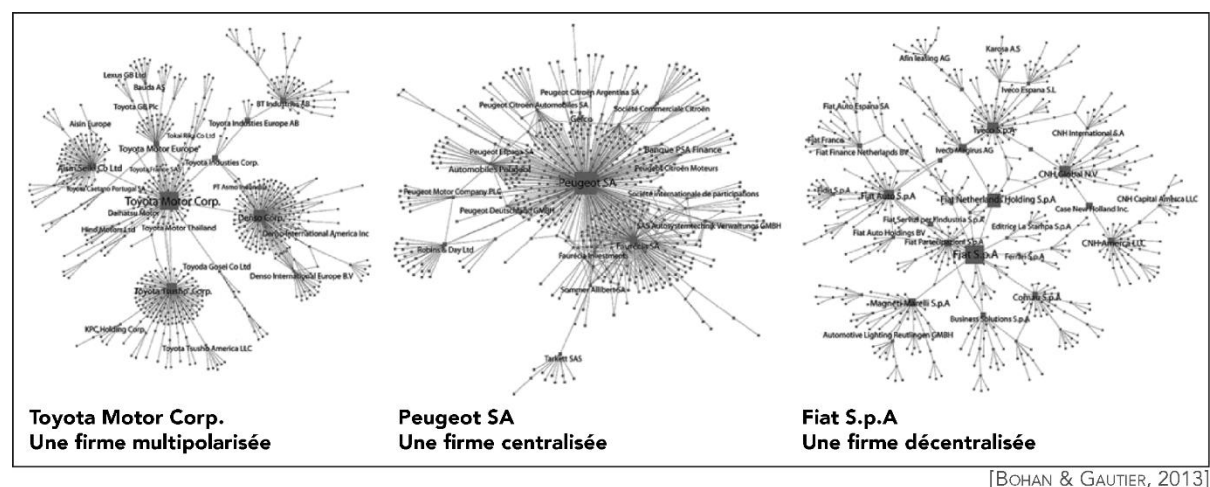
Lexus GB Ltd
Bauda AS
Toyota GB Plc
Tokai Rika Co Ltd
Toyota Industries Europe AB
BT Industries AB
Aisin Europe
Toyota Motor Europe
Toyota Industries Corp.
Aisin Seiki Co Ltd
Toyota Finance SA
Toyota Caetano Portugal SA
PT Astra Industrial
Toyota Motor Corp.
Denso Corp.
Daihatsu Motor
Denso International America Inc
Hino Motors Ltd
Toyota Motor Thailand
Toyoda Gosei Co Ltd
Denso International Europe B.V
Toyota Tsusho Corp.
KPC Holding Corp.
Toyota Tsusho America LLC

Peugeot Citroën Argentina SA
Peugeot Citroën Automobiles SA
Société Commerciale Citroën
Gefco
Banque PSA Finance
Peugeot Espana SA
Automobiles Peugeot
Peugeot Citroën Moteurs
Peugeot SA
Peugeot Motor Company PLC
Société internationale de participations
Peugeot Deutschland GMBH
SAS Autosystemtechnik Verwaltungs GMBH
Faurecia SA
Robins & Day Ltd
Faurecia Investments
Sommer Allibert SA
Tarkett SAS

Afin leasing AG
Karosa A.S
Iveco Espana S.L
Fiat Auto Espana SA
Iveco S.p.A
CNH International SA
Fiat France
Fiat Finance Netherlands BV
Iveco Magirus AG
CNH Global N.V
Fiat S.p.A
Fiat Auto S.p.A
Fiat Netherlands Holding S.p.A
CNH Capital America LLC
Case New Holland Inc.
Fiat Servizi per l'industria S.p.A
Editrice La Stampa S.p.A
Flat Auto Holdings BV
CNH America LLC
Fiat Partecipazioni S.p.A
Fiat S.p.A
Ferrari S.p.A
Magneti Marelli S.p.A
Comau S.p.A
Business Solutions S.p.A
Automotive Lighting Reutlingen GMBH

Toyota Motor Corp.
Une firme multipolarisée

Peugeot SA
Une firme centralisée

Fiat S.p.A
Une firme décentralisée

[BOHAN & GAUTIER, 2013]